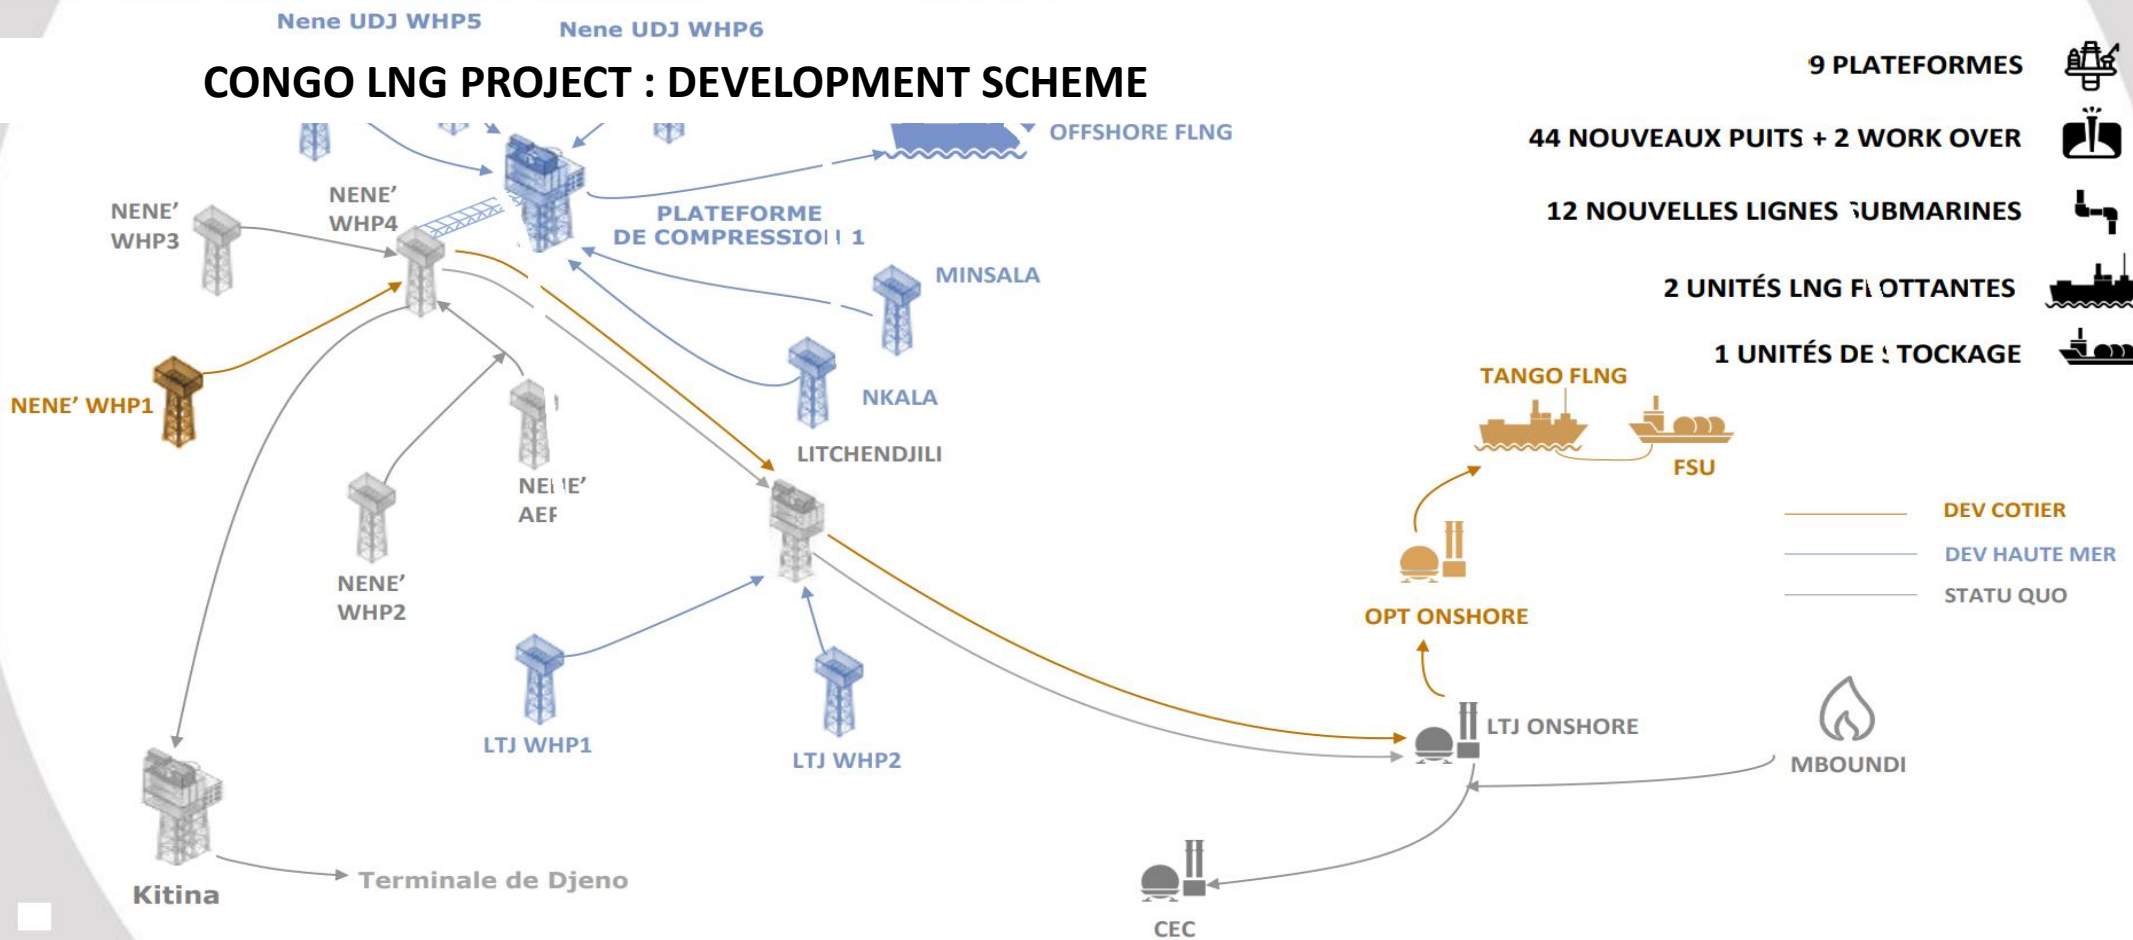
Nene UDJ WHP5

Nene UDJ WHP6

CONGO LNG PROJECT : DEVELOPMENT SCHEME

9 PLATEFORMES

44 NOUVEAUX PUITS + 2 WORK OVER

12 NOUVELLES LIGNES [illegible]UBMARINES

2 UNITÉS LNG F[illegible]OTTANTES

1 UNITÉS DE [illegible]TOCKAGE

OFFSHORE FLNG

NENE' WHP3

NENE' WHP4

PLATEFORME DE COMPRESSIO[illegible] 1

MINSALA

NENE' WHP1

NKALA

LITCHENDJILI

NE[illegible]E' AE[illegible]

NENE' WHP2

TANGO FLNG

FSU

DEV COTIER

DEV HAUTE MER

STATU QUO

OPT ONSHORE

LTJ WHP1

LTJ WHP2

LTJ ONSHORE

MBOUNDI

Kitina

Terminale de Djeno

CEC